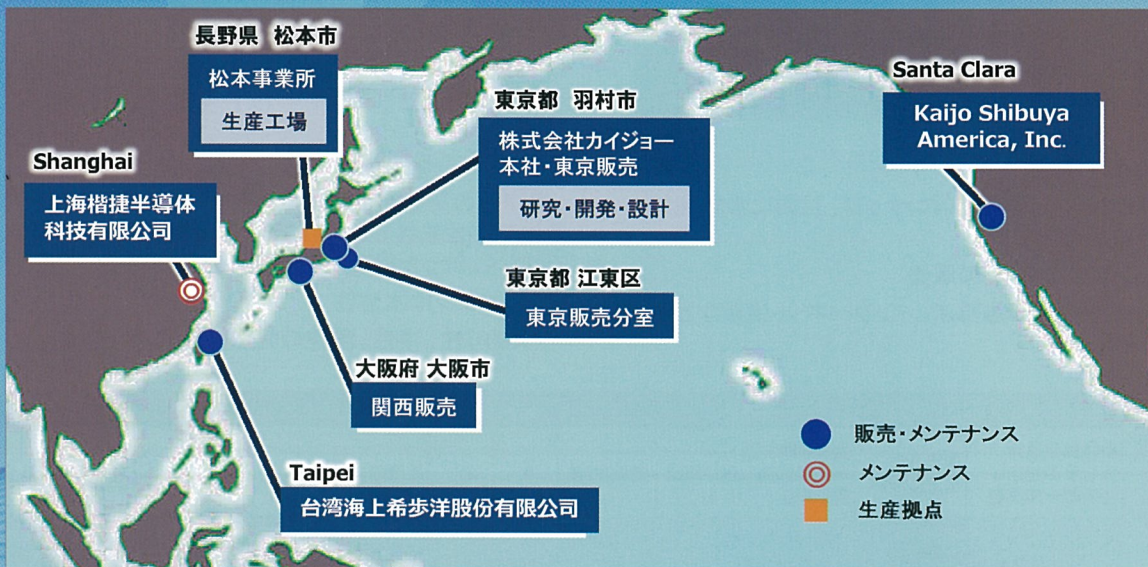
長野県 松本市

松本事業所

生産工場

東京都 羽村市

株式会社カイジョー
本社・東京販売

研究・開発・設計

Santa Clara

Kaijo Shibuya America, Inc.

Shanghai

上海楷捷半導体科技有限公司

東京都 江東区

東京販売分室

大阪府 大阪市

関西販売

Taipei

台湾海上希歩洋股份有限公司

販売・メンテナンス

メンテナンス

生産拠点